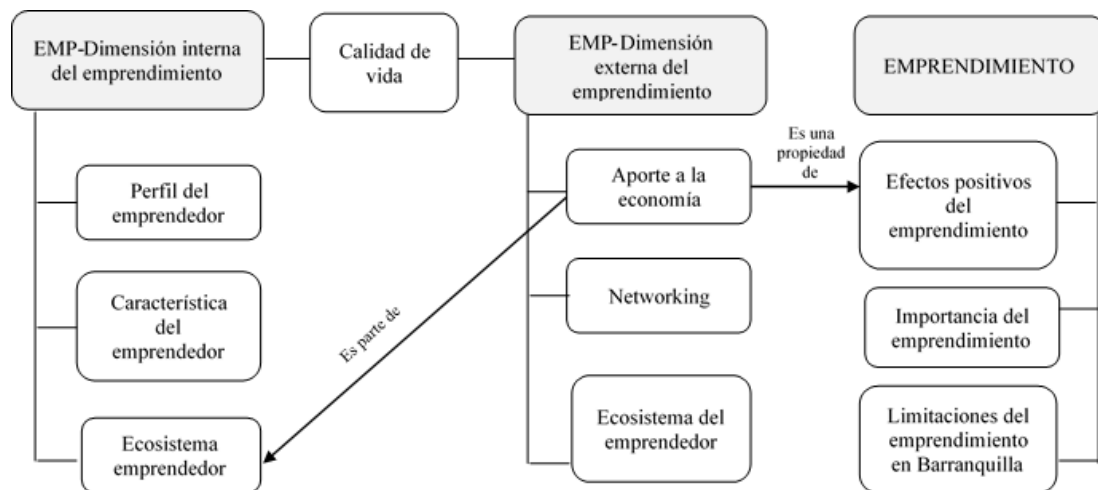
EMP-Dimensión interna del emprendimiento

Calidad de vida

EMP-Dimensión externa del emprendimiento

EMPRENDIMIENTO

Perfil del emprendedor

Característica del emprendedor

Ecosistema emprendedor

Es parte de

Aporte a la economía

Es una propiedad de

Networking

Ecosistema del emprendedor

Efectos positivos del emprendimiento

Importancia del emprendimiento

Limitaciones del emprendimiento en Barranquilla